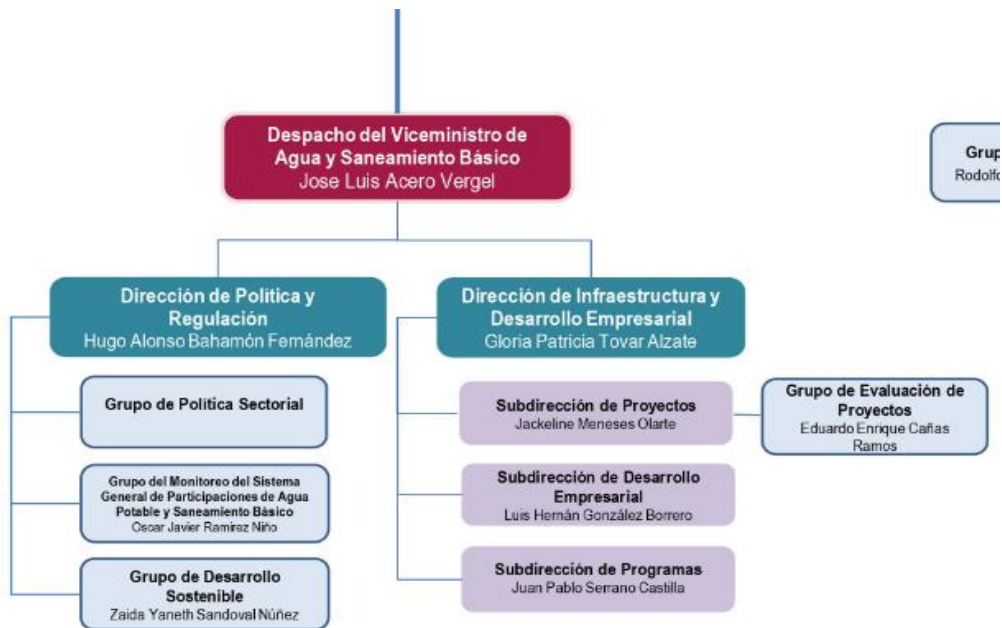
Despacho del Viceministro de Agua y Saneamiento Básico
Jose Luis Acero Vergel

Grup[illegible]
Rodolf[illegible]

Dirección de Política y Regulación
Hugo Alonso Bahamón Fernández

Dirección de Infraestructura y Desarrollo Empresarial
Gloria Patricia Tovar Alzate

Grupo de Política Sectorial

Grupo del Monitoreo del Sistema General de Participaciones de Agua Potable y Saneamiento Básico
Oscar Javier Ramírez Niño

Grupo de Desarrollo Sostenible
Zaida Yaneth Sandoval Núñez

Subdirección de Proyectos
Jackeline Meneses Olarte

Grupo de Evaluación de Proyectos
Eduardo Enrique Cañas Ramos

Subdirección de Desarrollo Empresarial
Luis Hernán González Borrero

Subdirección de Programas
Juan Pablo Serrano Castilla